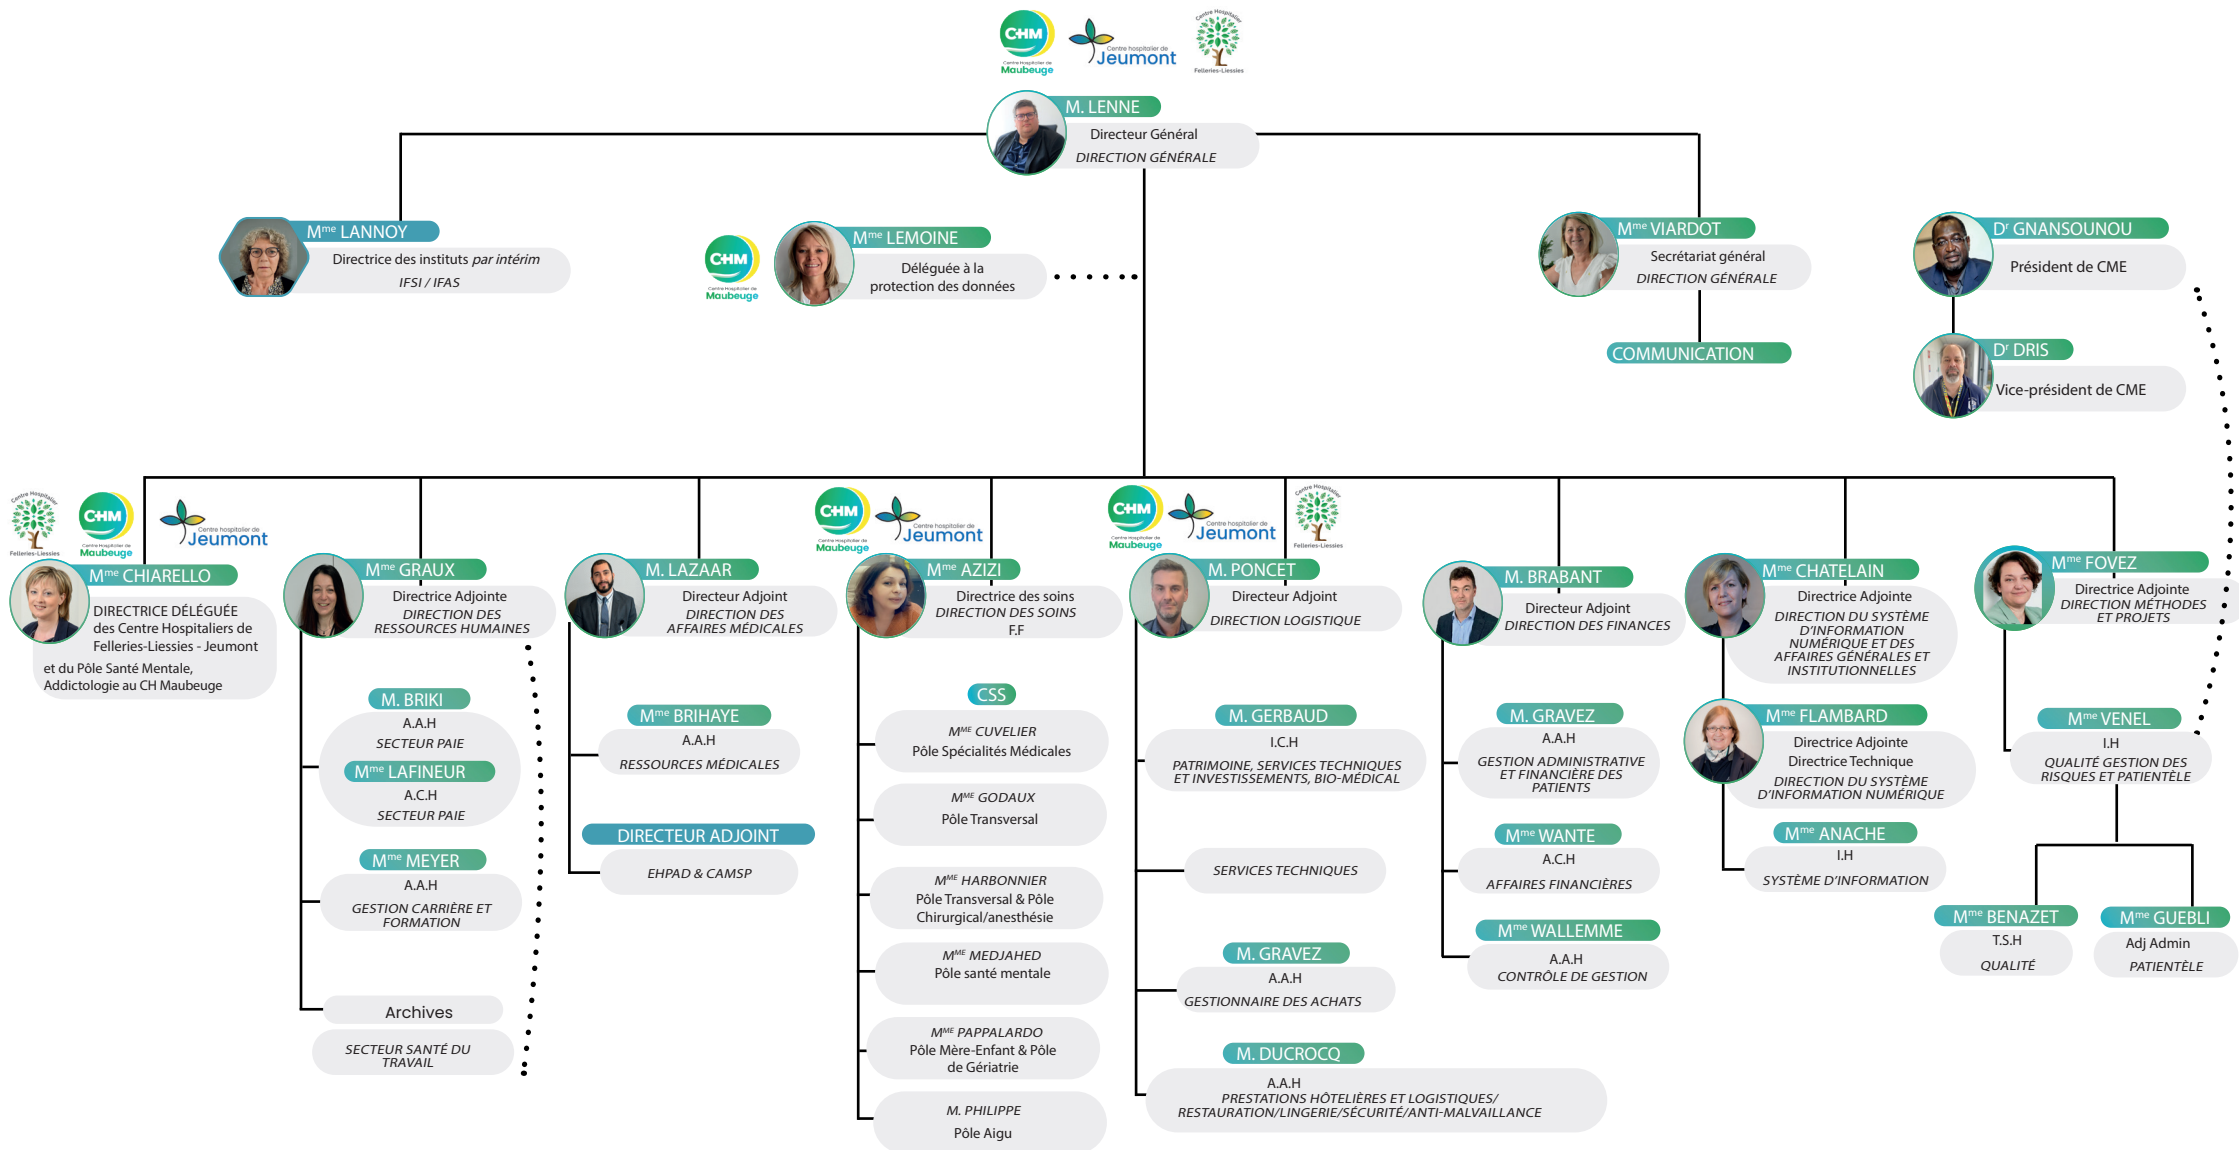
CHM Centre Hospitalier de Maubeuge
Centre hospitalier de Jeumont
Centre Hospitalier Felleries-Liessies

M. LENNE
Directeur Général
DIRECTION GÉNÉRALE

M$^{me}$ LANNOY
Directrice des instituts *par intérim*
IFSI / IFAS

CHM Centre Hospitalier de Maubeuge
M$^{me}$ LEMOINE
Déléguée à la protection des données

M$^{me}$ VIARDOT
Secrétariat général
DIRECTION GÉNÉRALE

COMMUNICATION

D$^{r}$ GNANSOUNOU
Président de CME

D$^{r}$ DRIS
Vice-président de CME

Centre Hospitalier Felleries-Liessies
CHM Centre Hospitalier de Maubeuge
Centre hospitalier de Jeumont

M$^{me}$ CHIARELLO
DIRECTRICE DÉLÉGUÉE des Centre Hospitaliers de Felleries-Liessies - Jeumont et du Pôle Santé Mentale, Addictologie au CH Maubeuge

M$^{me}$ GRAUX
Directrice Adjointe
DIRECTION DES RESSOURCES HUMAINES

M. BRIKI
A.A.H
SECTEUR PAIE
M$^{me}$ LAFINEUR
A.C.H
SECTEUR PAIE

M$^{me}$ MEYER
A.A.H
GESTION CARRIÈRE ET FORMATION

Archives
SECTEUR SANTÉ DU TRAVAIL

M. LAZAAR
Directeur Adjoint
DIRECTION DES AFFAIRES MÉDICALES

M$^{me}$ BRIHAYE
A.A.H
RESSOURCES MÉDICALES

DIRECTEUR ADJOINT
EHPAD & CAMSP

CHM Centre Hospitalier de Maubeuge
Centre hospitalier de Jeumont

M$^{me}$ AZIZI
Directrice des soins
DIRECTION DES SOINS
F.F

CSS
M$^{ME}$ CUVELIER
Pôle Spécialités Médicales

M$^{ME}$ GODAUX
Pôle Transversal

M$^{ME}$ HARBONNIER
Pôle Transversal & Pôle Chirurgical/anesthésie

M$^{ME}$ MEDJAHED
Pôle santé mentale

M$^{ME}$ PAPPALARDO
Pôle Mère-Enfant & Pôle de Gériatrie

M. PHILIPPE
Pôle Aigu

CHM Centre Hospitalier de Maubeuge
Centre hospitalier de Jeumont
Centre Hospitalier Felleries-Liessies

M. PONCET
Directeur Adjoint
DIRECTION LOGISTIQUE

M. GERBAUD
I.C.H
PATRIMOINE, SERVICES TECHNIQUES ET INVESTISSEMENTS, BIO-MÉDICAL

SERVICES TECHNIQUES

M. GRAVEZ
A.A.H
GESTIONNAIRE DES ACHATS

M. DUCROCQ
A.A.H
PRESTATIONS HÔTELIÈRES ET LOGISTIQUES/ RESTAURATION/LINGERIE/SÉCURITÉ/ANTI-MALVAILLANCE

M. BRABANT
Directeur Adjoint
DIRECTION DES FINANCES

M. GRAVEZ
A.A.H
GESTION ADMINISTRATIVE ET FINANCIÈRE DES PATIENTS

M$^{me}$ WANTE
A.C.H
AFFAIRES FINANCIÈRES

M$^{me}$ WALLEMME
A.A.H
CONTRÔLE DE GESTION

M$^{me}$ CHATELAIN
Directrice Adjointe
DIRECTION DU SYSTÈME D'INFORMATION NUMÉRIQUE ET DES AFFAIRES GÉNÉRALES ET INSTITUTIONNELLES

M$^{me}$ FLAMBARD
Directrice Adjointe
Directrice Technique
DIRECTION DU SYSTÈME D'INFORMATION NUMÉRIQUE

M$^{me}$ ANACHE
I.H
SYSTÈME D'INFORMATION

M$^{me}$ FOVEZ
Directrice Adjointe
DIRECTION MÉTHODES ET PROJETS

M$^{me}$ VENEL
I.H
QUALITÉ GESTION DES RISQUES ET PATIENTÈLE

M$^{me}$ BENAZET
T.S.H
QUALITÉ

M$^{me}$ GUEBLI
Adj Admin
PATIENTÈLE